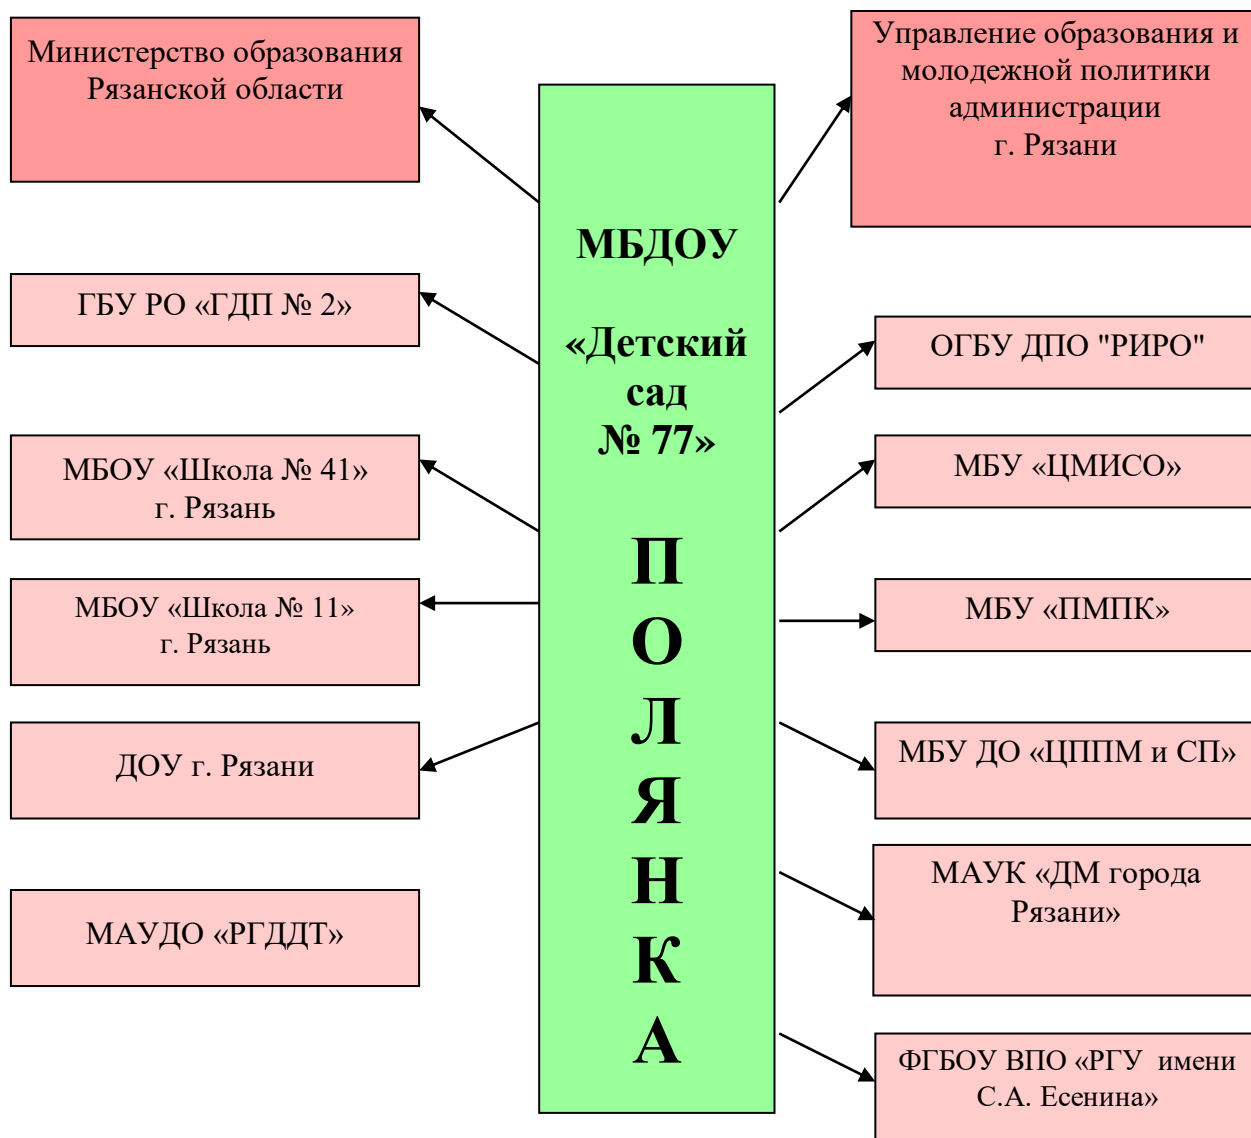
Министерство образования Рязанской области

МБДОУ

«Детский сад № 77»

П
О
Л
Я
Н
К
А

Управление образования и молодежной политики администрации г. Рязани

ГБУ РО «ГДП № 2»

ОГБУ ДПО "РИРО"

МБОУ «Школа № 41» г. Рязань

МБУ «ЦМИСО»

МБОУ «Школа № 11» г. Рязань

МБУ «ПМПК»

ДОУ г. Рязани

МБУ ДО «ЦППМ и СП»

МАУДО «РГДДТ»

МАУК «ДМ города Рязани»

ФГБОУ ВПО «РГУ имени С.А. Есенина»